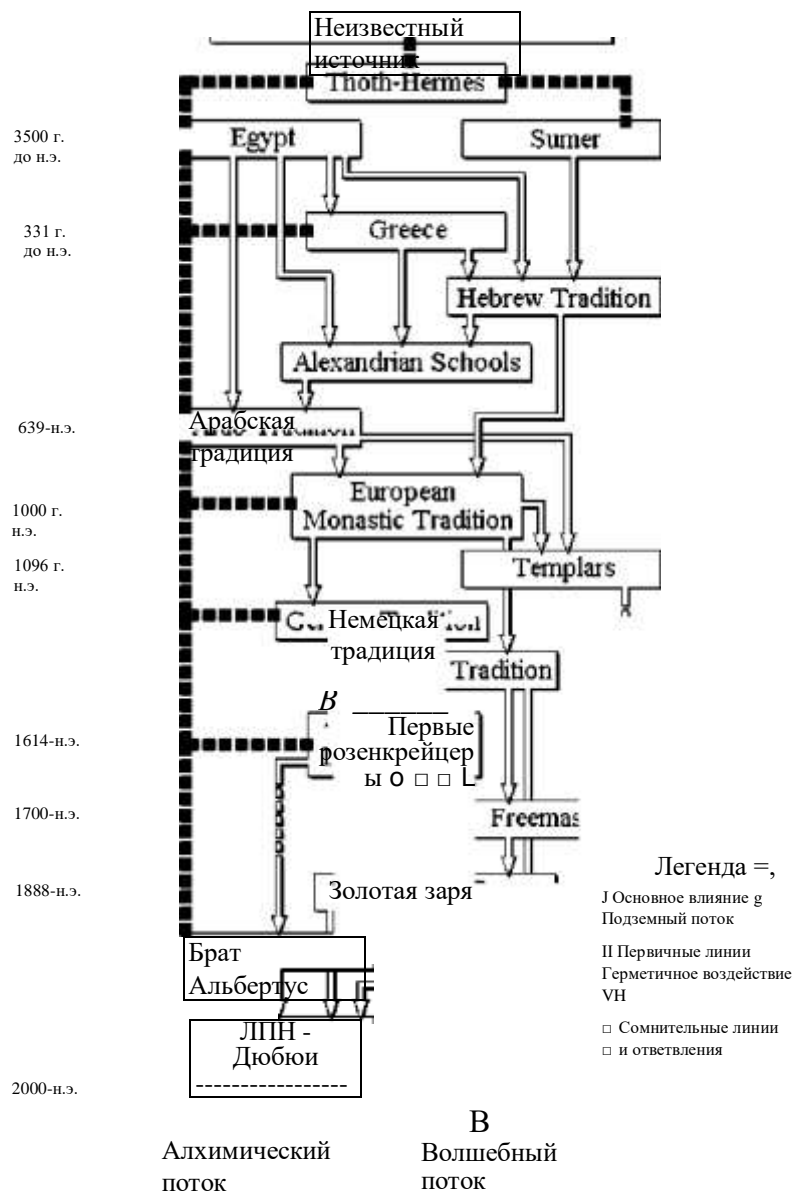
Неизвестный источник
Thoth-Hermes

3500 г. до н.э.
Egypt
Sumer

331 г. до н.э.
Greece
Hebrew Tradition
Alexandrian Schools

639-н.э.
Арабская традиция

1000 г. н.э.
European Monastic Tradition

1096 г. н.э.
Templars

Немецкая традиция
Tradition

B
1614-н.э.
Первые розенкрейцеры о □ □ L

1700-н.э.
Freemas

1888-н.э.
Золотая заря

Легенда =,
J Основное влияние g Подземный поток
II Первичные линии Герметичное воздействие VH
□ Сомнительные линии
□ и ответвления

Брат Альбертус

ЛПН - Дюбюи

2000-н.э.

B

Алхимический поток
Волшебный поток